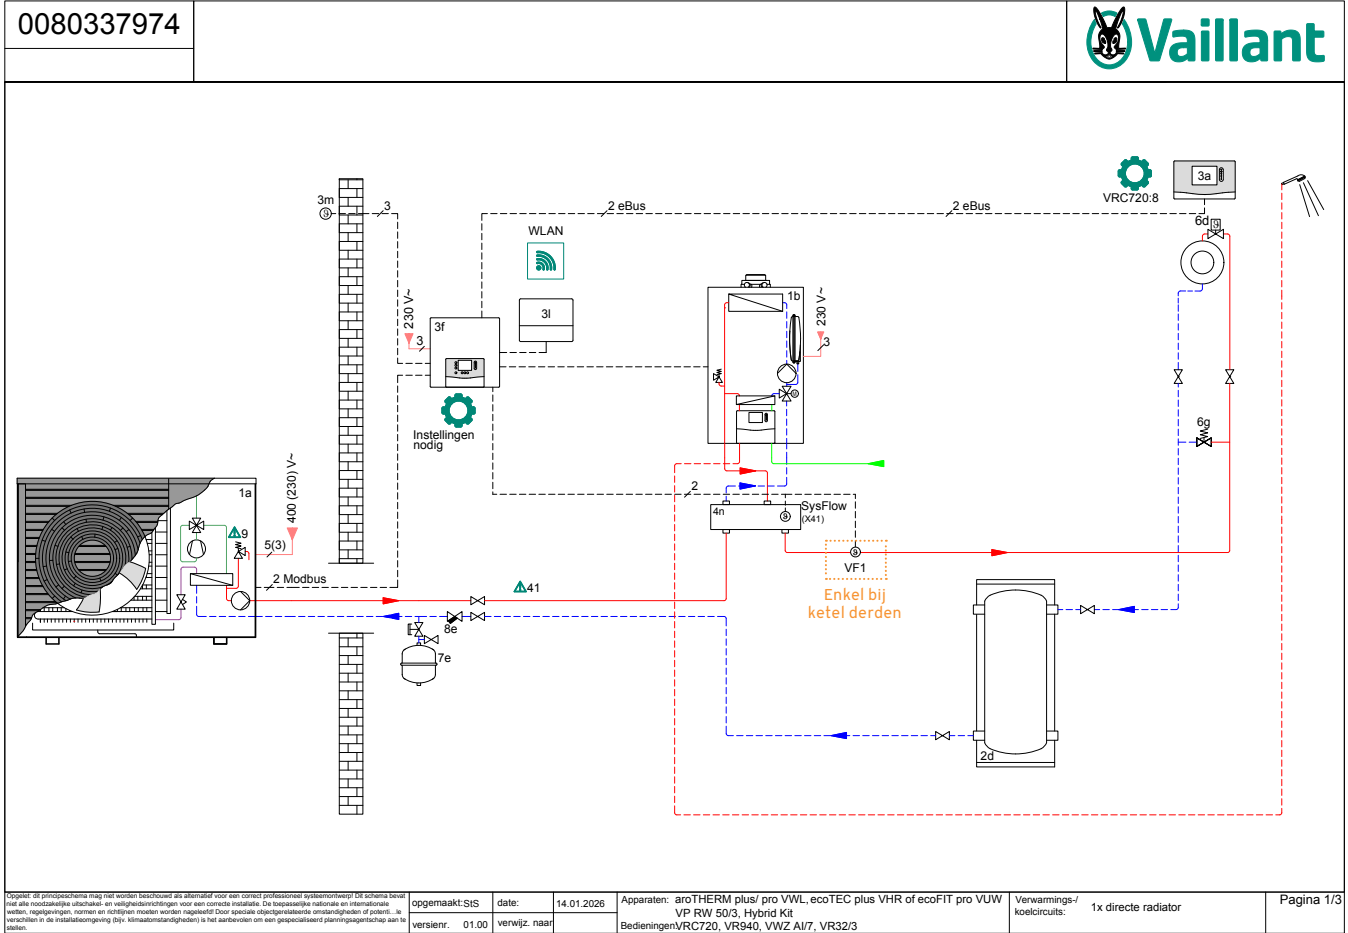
0080337974

Vaillant

3m
3
2 eBus
2 eBus
VRC720:8
3a
6d
WLAN
3l
230 V~
3
3f
Instellingen nodig
1b
230 V~
3
2
4n
SysFlow
(X41)
VF1
Enkel bij ketel derden
6g
1a
9
400 (230) V~
5(3)
2 Modbus
41
8e
7e
2d

Opgelet: dit principeschema mag niet worden beschouwd als alternatief voor een correct professioneel systeemontwerp! Dit schema bevat niet alle noodzakelijke uitschakel- en veiligheidsinrichtingen voor een correcte installatie. De toepasselijke nationale en internationale wetten, regelgevingen, normen en richtlijnen moeten worden nageleefd! Door speciale objectgerelateerde omstandigheden of potenti...le verschillen in de installatieomgeving (bijv. klimaatomstandigheden) is het aanbevolen om een gespecialiseerd planningsagentschap aan te stellen.

| opgemaakt: | StS | date: | 14.01.2026 |
|---|---|---|---|
| versienr. | 01.00 | verwijz. naar | |

Apparaten: aroTHERM plus/ pro VWL, ecoTEC plus VHR of ecoFIT pro VUW VP RW 50/3, Hybrid Kit
Bedieningen VRC720, VR940, VWZ AI/7, VR32/3

Verwarmings-/ koelcircuits: 1x directe radiator

Pagina 1/3